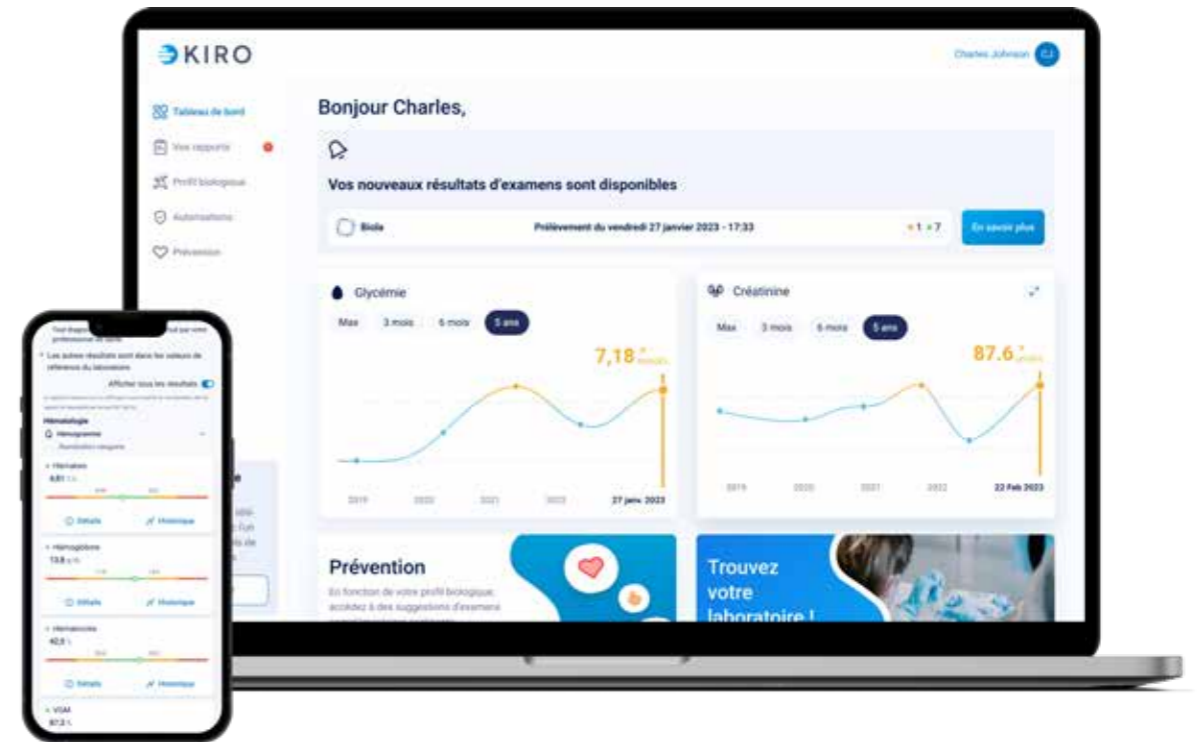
KIRO

Charles Johnson CJ

Tableau de bord
Vos rapports
Profil biologique
Autorisations
Prévention

Bonjour Charles,

Vos nouveaux résultats d'examens sont disponibles

Biolo Prélèvement du vendredi 27 janvier 2023 - 17:33 1 7 En savoir plus

Glycémie
Max 3 mois 6 mois 5 ans
7,18
2019 2020 2021 2022 27 janv. 2023

Créatinine
Max 3 mois 6 mois 5 ans
87.6
2019 2020 2021 2022 22 Feb 2023

Prévention
En fonction de votre profil biologique, accédez à des suggestions d'examens

Trouvez votre laboratoire !

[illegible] professionnel de santé
Les autres résultats sont dans les valeurs de référence du laboratoire
Afficher tous les résultats
Hématologie
Hémogramme
Hématies
Détails Historique
Hémoglobine
13,8
Détails Historique
Hématocrite
40,5
Détails Historique
VGM
87,3